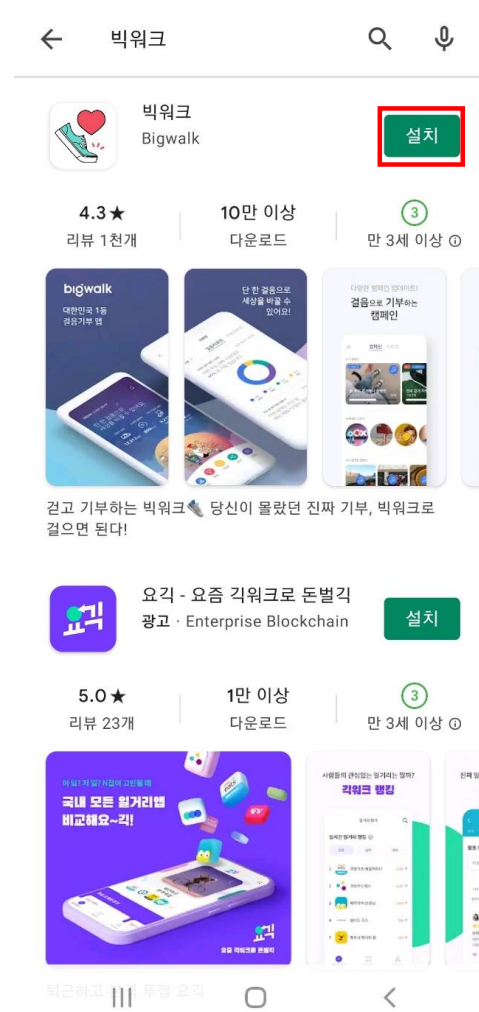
빅워크

빅워크
Bigwalk
설치

4.3★
리뷰 1천개

10만 이상
다운로드

3
만 3세 이상 ⓘ

bigwalk
대한민국 1등 걷음기부 앱

단 한 걸음으로 세상을 바꿀 수 있어요!

다양한 캠페인 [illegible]
걸음으로 기부하는 캠페인

걷고 기부하는 빅워크 당신이 몰랐던 진짜 기부, 빅워크로 걸으면 된다!

요긱 - 요즘 긱워크로 돈벌긱
광고 · Enterprise Blockchain
설치

5.0★
리뷰 23개

1만 이상
다운로드

3
만 3세 이상 ⓘ

어 알? 저 알? 직장이 고민될 때
국내 모든 일거리앱 비교해요~긱!

요긱
요즘 긱워크로 돈벌긱

사람들의 관심있는 일거리는 뭘까?
긱워크 랭킹

퇴근하고 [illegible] 투잡 요긱